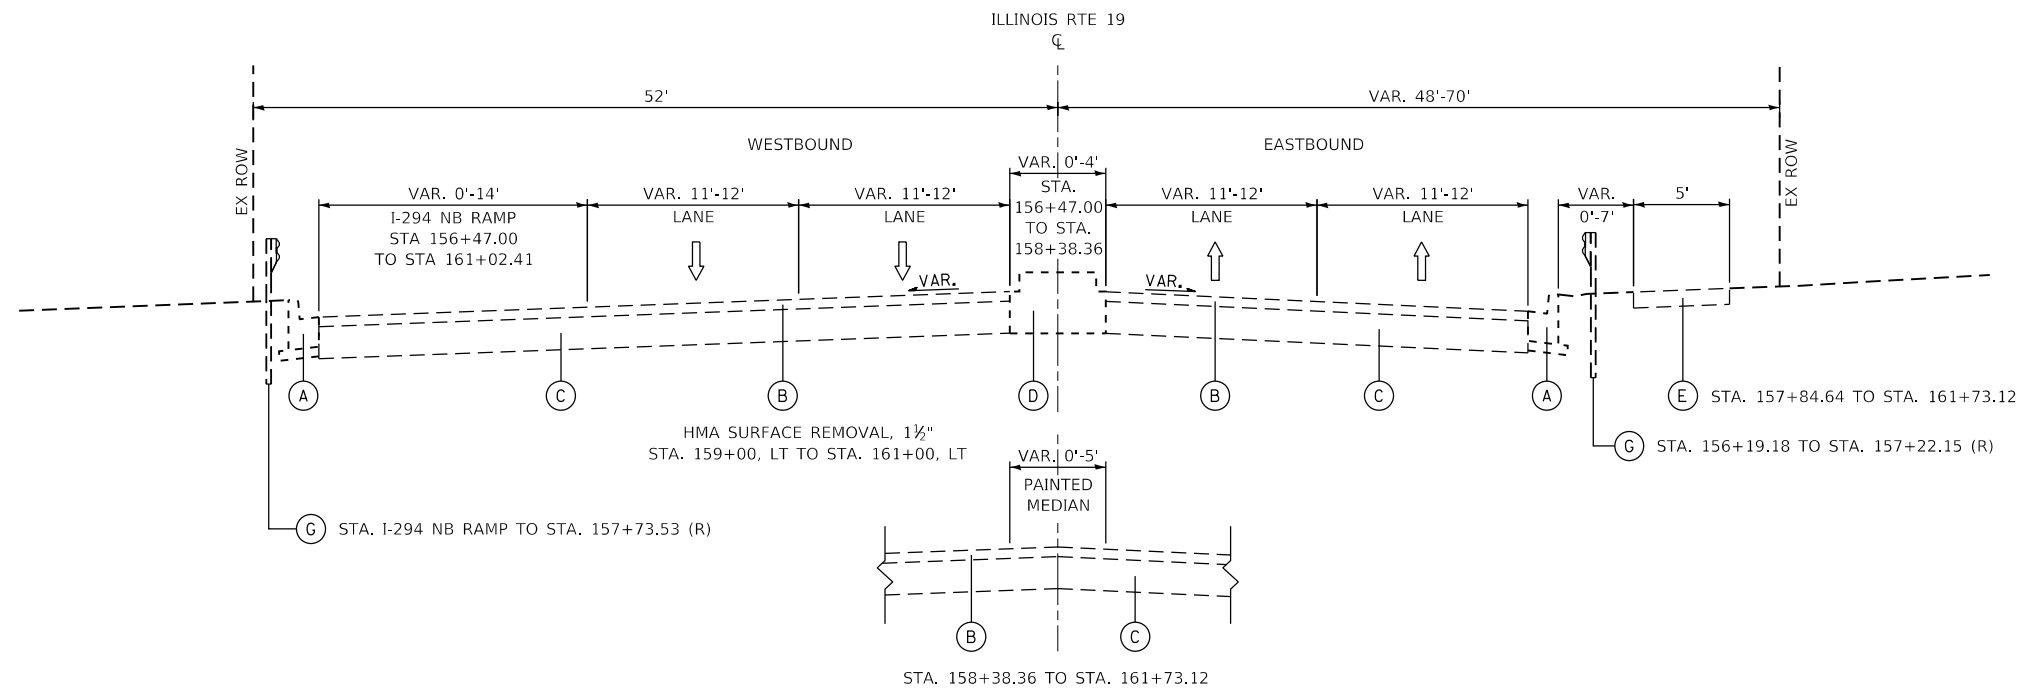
ILLINOIS RTE 19
CL

52'

VAR. 48'-70'

WESTBOUND

EASTBOUND

EX ROW

EX ROW

VAR. 0'-14'
I-294 NB RAMP
STA 156+47.00
TO STA 161+02.41

VAR. 11'-12'
LANE

VAR. 11'-12'
LANE

VAR.

VAR. 0'-4'
STA.
156+47.00
TO STA.
158+38.36

VAR. 11'-12'
LANE

VAR.

VAR. 11'-12'
LANE

VAR.
0'-7'

5'

A

C

B

D

B

C

A

E STA. 157+84.64 TO STA. 161+73.12

HMA SURFACE REMOVAL, $1\frac{1}{2}$"
STA. 159+00, LT TO STA. 161+00, LT

G STA. 156+19.18 TO STA. 157+22.15 (R)

VAR. 0'-5'
PAINTED
MEDIAN

G STA. I-294 NB RAMP TO STA. 157+73.53 (R)

B

C

STA. 158+38.36 TO STA. 161+73.12